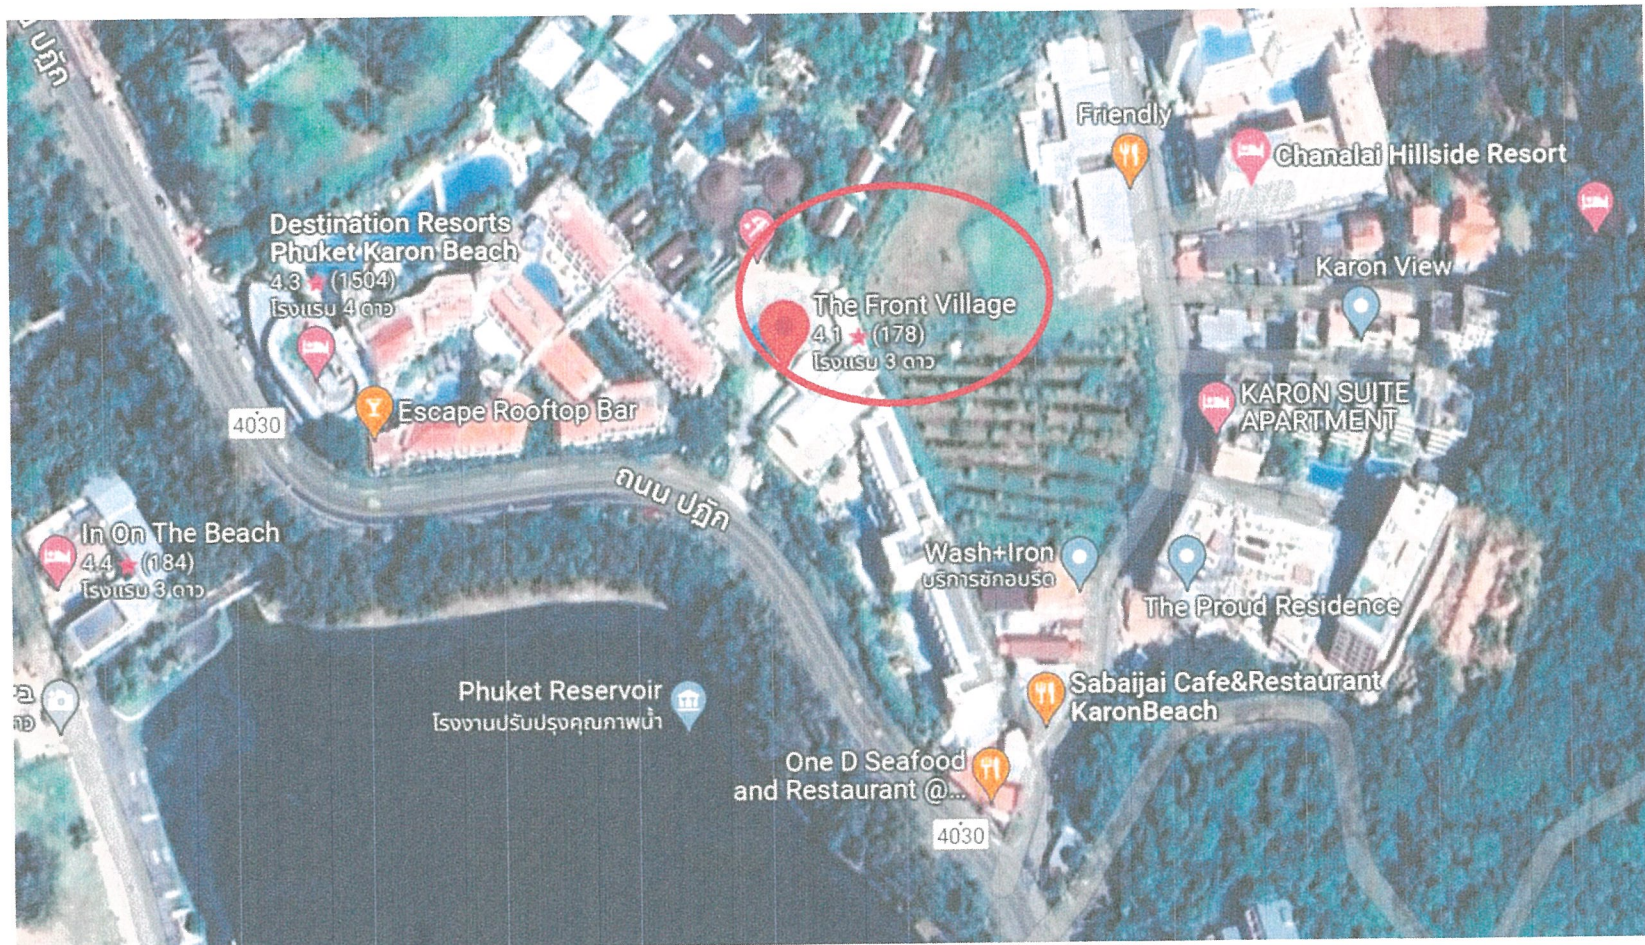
ปฏัก

Friendly

Chanalai Hillside Resort

Destination Resorts Phuket Karon Beach
4.3 ★ (1504)
โรงแรม 4 ดาว

The Front Village
4.1 ★ (178)
โรงแรม 3 ดาว

Karon View

KARON SUITE APARTMENT

Escape Rooftop Bar

4030

ถนน ปฏัก

In On The Beach
4.4 ★ (184)
โรงแรม 3 ดาว

Wash+Iron
บริการซักอบรีด

The Proud Residence

Sabaijai Cafe&Restaurant KaronBeach

Phuket Reservoir
โรงงานปรับปรุงคุณภาพน้ำ

One D Seafood and Restaurant @...

4030